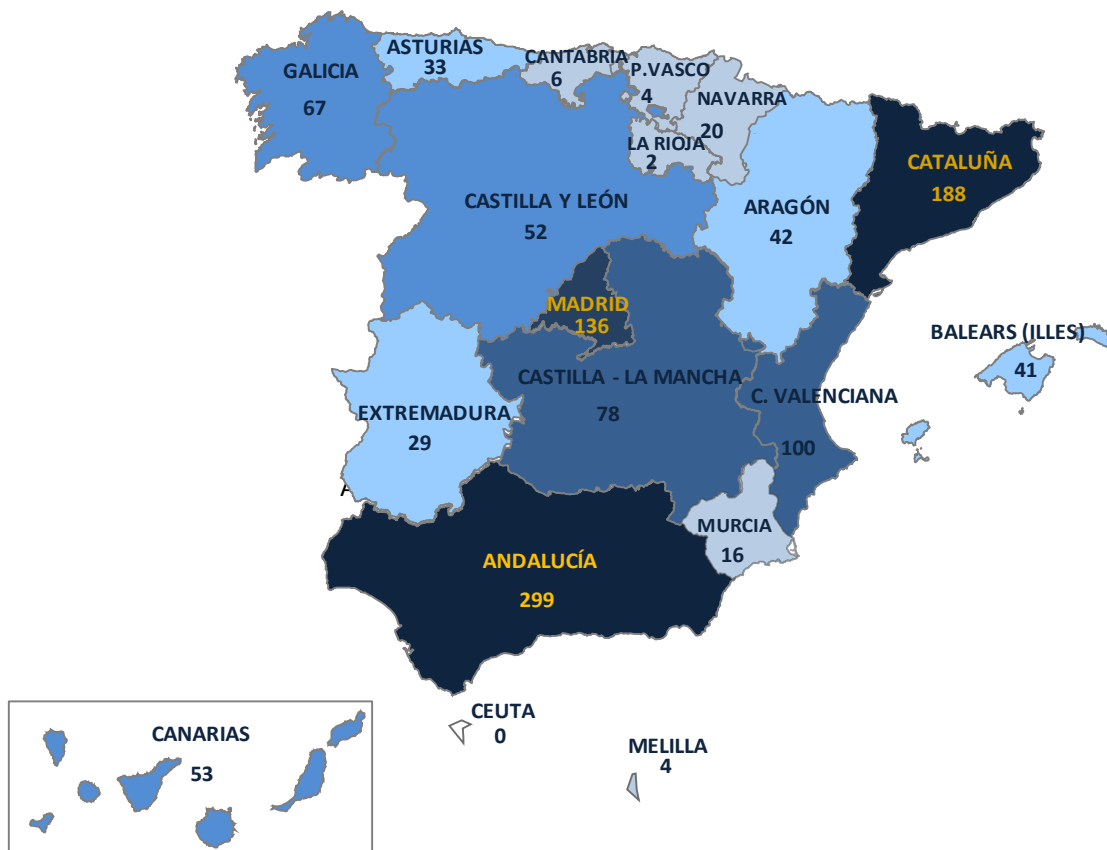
GALICIA
67

ASTURIAS
33

CANTABRIA
6

P.VASCO
4

NAVARRA
20

LA RIOJA
2

CASTILLA Y LEÓN
52

ARAGÓN
42

CATALUÑA
188

MADRID
136

BALEARS (ILLES)
41

CASTILLA - LA MANCHA
78

C. VALENCIANA
100

EXTREMADURA
29

A

MURCIA
16

ANDALUCÍA
299

CEUTA
0

MELILLA
4

CANARIAS
53